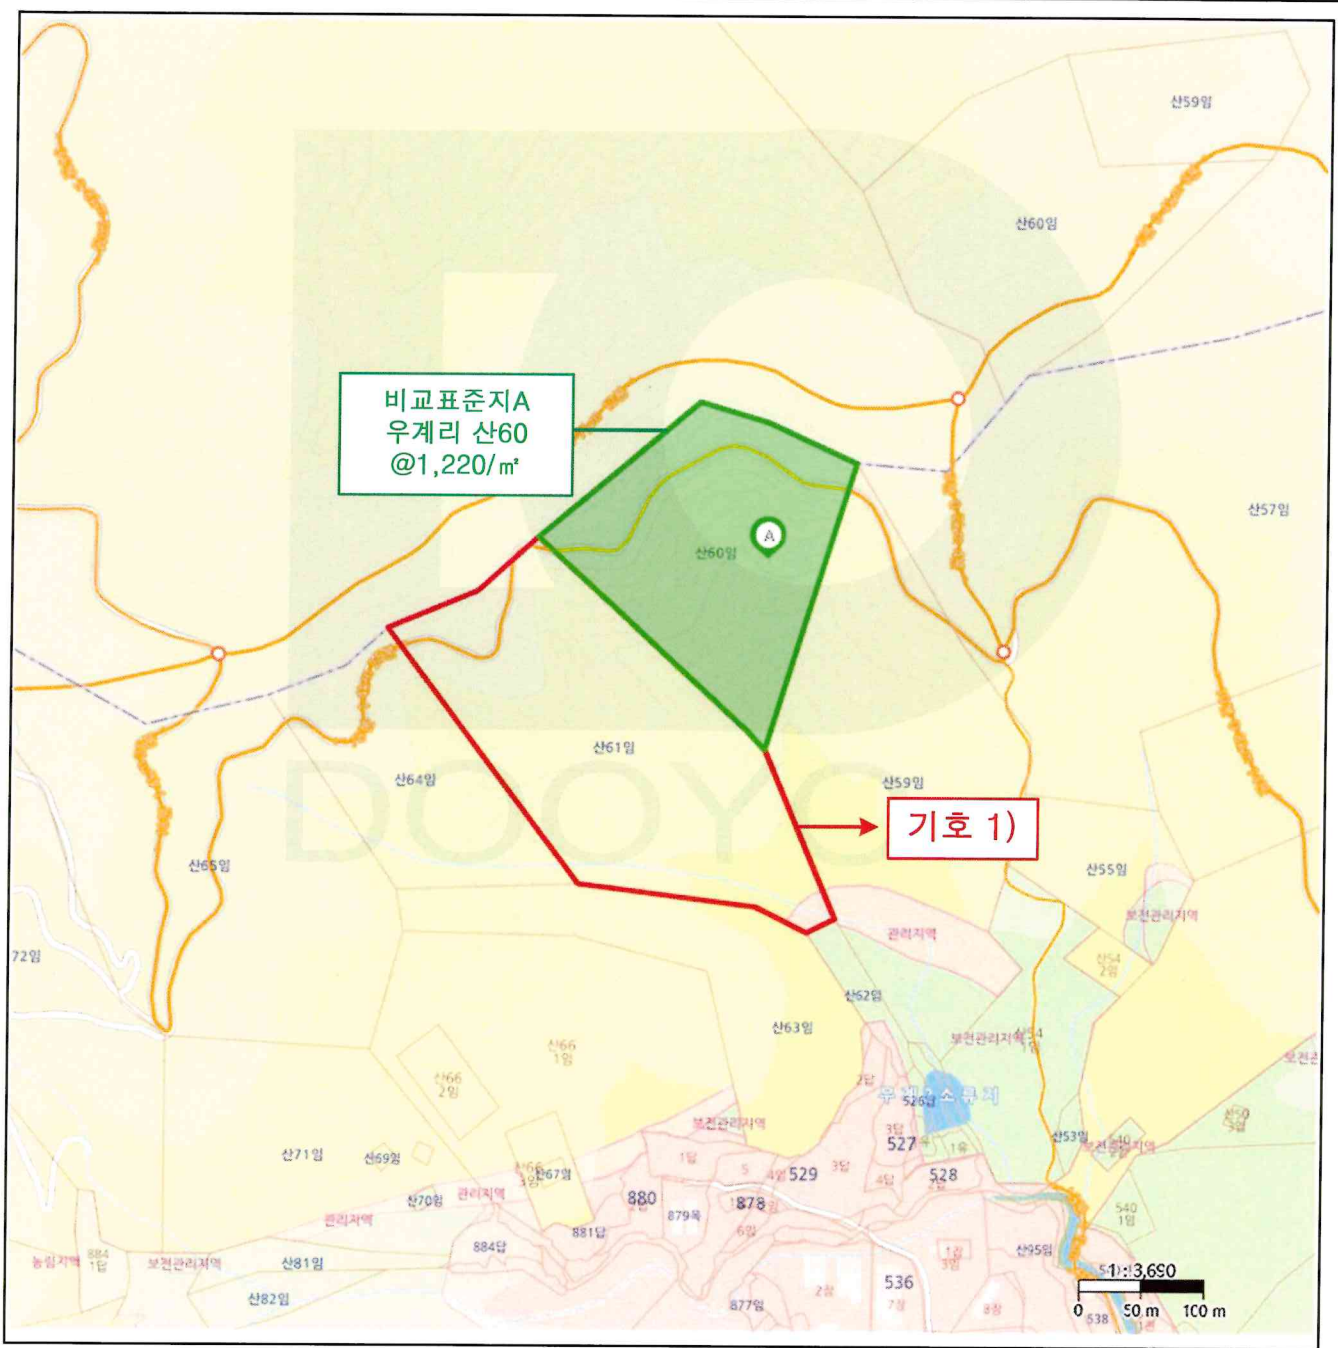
산59임

산60임

비교표준지A
우계리 산60
@1,220/㎡

A

산60임

산57임

산61임

산64임

산59임

기호 1)

산65임

산55임

보전관리지역

72임

관리지역

산54
2임

산62임

산63임

보전관리지역

산66
1임

산66
2임

2답

526답

527

3답

보전관리지역

1답

529

3답

528

산53임

540
1임

산71임

산69임

산67임

880

878

산70임

관리지역

879목

관리지역

881답

884답

산95임

농림지역

884
1답

보전관리지역

산81임

산82임

536

877임

1:3,690

0

50 m

100 m